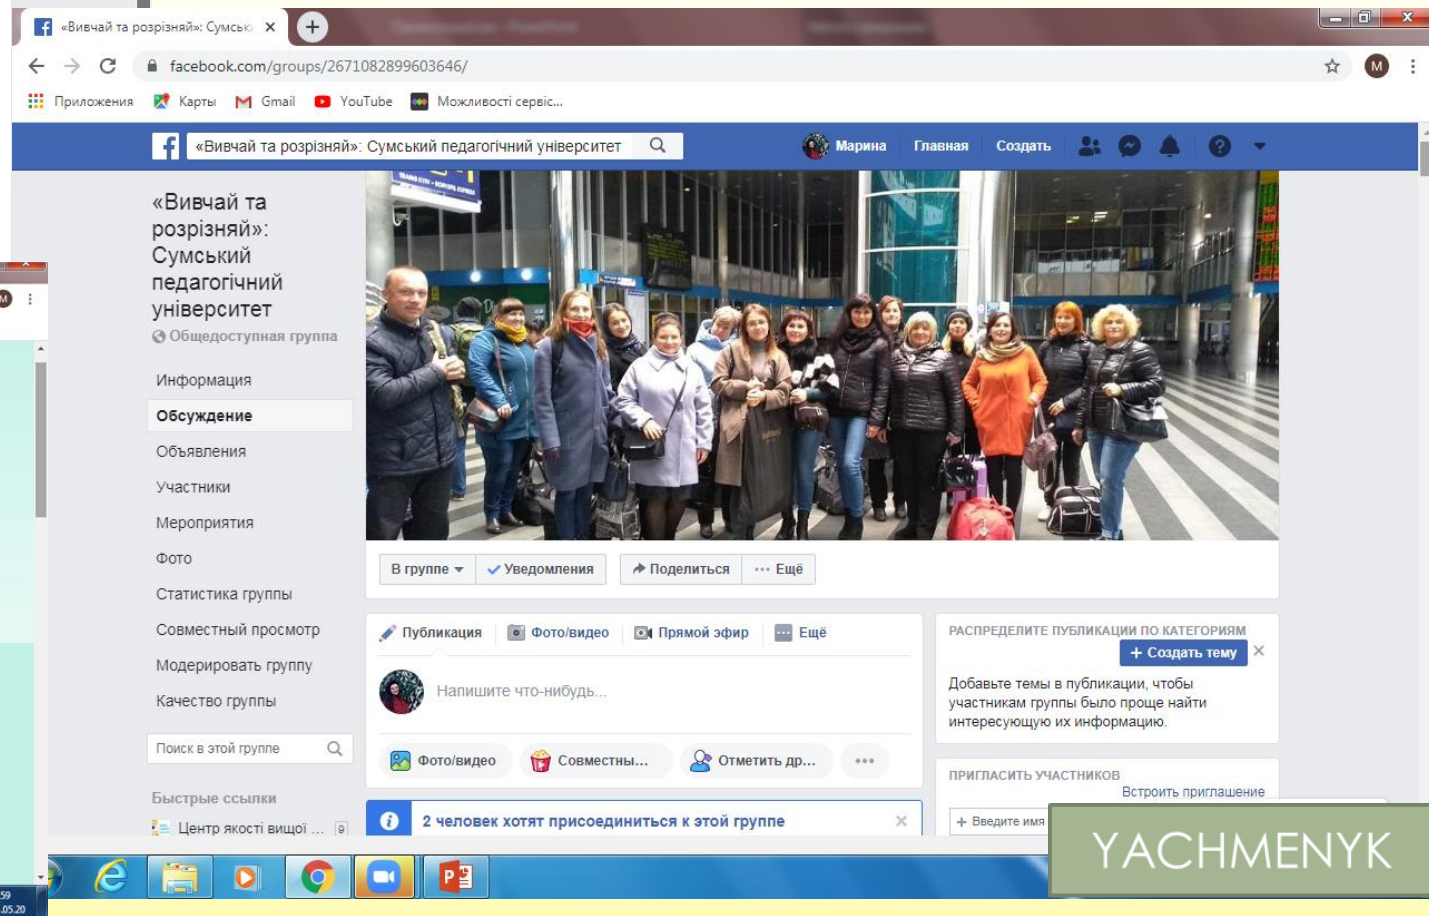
«Вивчай та розрізняй»: Сумськ ×

facebook.com/groups/2671082899603646/

Приложения Карты Gmail YouTube Можливості сервіс...

«Вивчай та розрізняй»: Сумський педагогічний університет

Марина Главная Создать

«Вивчай та розрізняй»: Сумський педагогічний університет
Общедоступная группа

Информация
Обсуждение
Объявления
Участники
Мероприятия
Фото
Статистика группы
Совместный просмотр
Модерировать группу
Качество группы

Поиск в этой группе

Быстрые ссылки
Центр якості вищої ...

В группе ▾ Уведомления Поделиться ··· Ещё

Публикация Фото/видео Прямой эфир Ещё

Напишите что-нибудь...

Фото/видео Совместны... Отметить др... •••

2 человек хотят присоединиться к этой группе

РАСПРЕДЕЛИТЕ ПУБЛИКАЦИИ ПО КАТЕГОРИЯМ
+ Создать тему
Добавьте темы в публикации, чтобы участникам группы было проще найти интересующую их информацию.

ПРИГЛАСИТЬ УЧАСТНИКОВ
Встроить приглашение
+ Введите имя

YACHMENYK